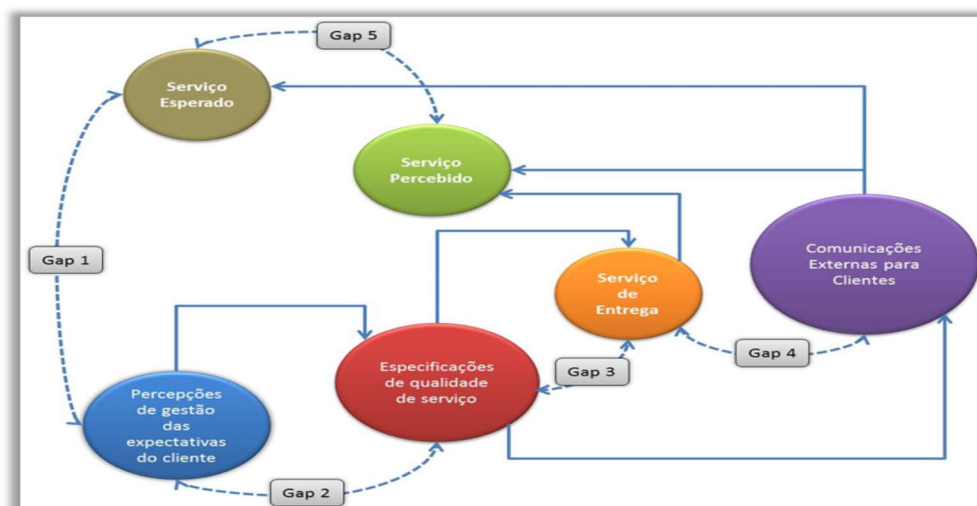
Gap 5

Serviço Esperado

Serviço Percebido

Gap 1

Comunicações Externas para Clientes

Serviço de Entrega

Gap 4

Gap 3

Especificações de qualidade de serviço

Percepções de gestão das expectativas do cliente

Gap 2